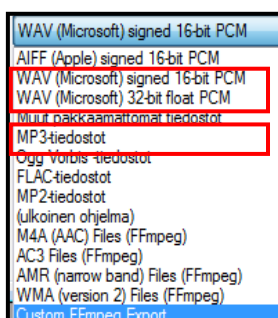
WAV (Microsoft) signed 16-bit PCM
AIFF (Apple) signed 16-bit PCM
WAV (Microsoft) signed 16-bit PCM
WAV (Microsoft) 32-bit float PCM
Muut pakkaamattomat tiedostot
MP3-tiedostot
Ogg Vorbis -tiedostot
FLAC-tiedostot
MP2-tiedostot
(ulkoinen ohjelma)
M4A (AAC) Files (FFmpeg)
AC3 Files (FFmpeg)
AMR (narrow band) Files (FFmpeg)
WMA (version 2) Files (FFmpeg)
Custom FFmpeg Export